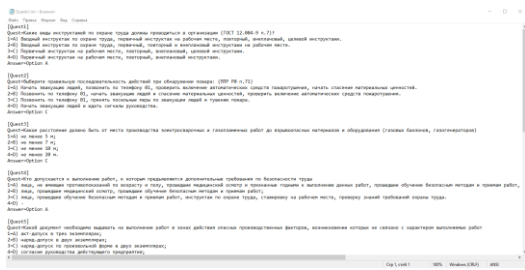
[Quest1]
Quest=Какие виды инструктажей по охране труда должны проводиться в организации (ГОСТ 12.0.004-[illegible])?
1=А) Вводный инструктаж по охране труда, первичный на рабочем месте, повторный, внеплановый, целевой инструктаж.
2=Б) Вводный инструктаж по охране труда, первичный, повторный и внеплановый инструктаж на рабочем месте.
3=В) Первичный инструктаж на рабочем месте, повторный, внеплановый, целевой инструктаж.
4=Г) Первичный инструктаж на рабочем месте, повторный, внеплановый инструктаж.
Answer=Option A

[Quest2]
Quest=Выберите правильную последовательность действий при обнаружении пожара: (ППР РФ п.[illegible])
1=А) Начать эвакуацию людей, позвонить по телефону 01, проверить включение автоматических средств пожаротушения, начать спасение материальных ценностей.
2=Б) Позвонить по телефону 01, начать эвакуацию людей и спасение материальных ценностей, проверить включение автоматических средств пожаротушения.
3=В) Позвонить по телефону 01, принять посильные меры по эвакуации людей и тушению пожара.
4=Г) Начать эвакуацию людей и идти сигналы руководства.
Answer=Option C

[Quest3]
Quest=Какое расстояние должно быть от места производства электросварочных и газосварочных работ до взрывоопасных материалов и оборудования (газовых баллонов, газогенераторов)
1=А) не менее 5 м;
2=Б) не менее 7 м;
3=В) не менее 10 м;
4=Г) не менее 20 м.
Answer=Option C

[Quest4]
Quest=Кто допускается к выполнению работ, к которым предъявляются дополнительные требования по безопасности труда
1=А) лица, не имеющие противопоказаний по возрасту и полу, прошедшие медицинский осмотр и признанные годными к выполнению данных работ, прошедшие обучение безопасным методам и приемам работ, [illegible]
2=Б) лица, прошедшие медицинский осмотр, прошедшие обучение безопасным методам и приемам работ;
3=В) лица, прошедшие обучение безопасным методам и приемам работ, инструктаж по охране труда, стажировку на рабочем месте, проверку знаний требований охраны труда.
4=Г) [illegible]
Answer=Option A

[Quest5]
Quest=Какой документ необходимо выдавать на выполнение работ в зонах действия опасных производственных факторов, возникновение которых не связано с характером выполняемых работ
1=А) акт допуска в трех экземплярах;
2=Б) наряд-допуск в двух экземплярах;
3=В) наряд-допуск по произвольной форме в двух экземплярах;
4=Г) согласно руководства действующего предприятия;